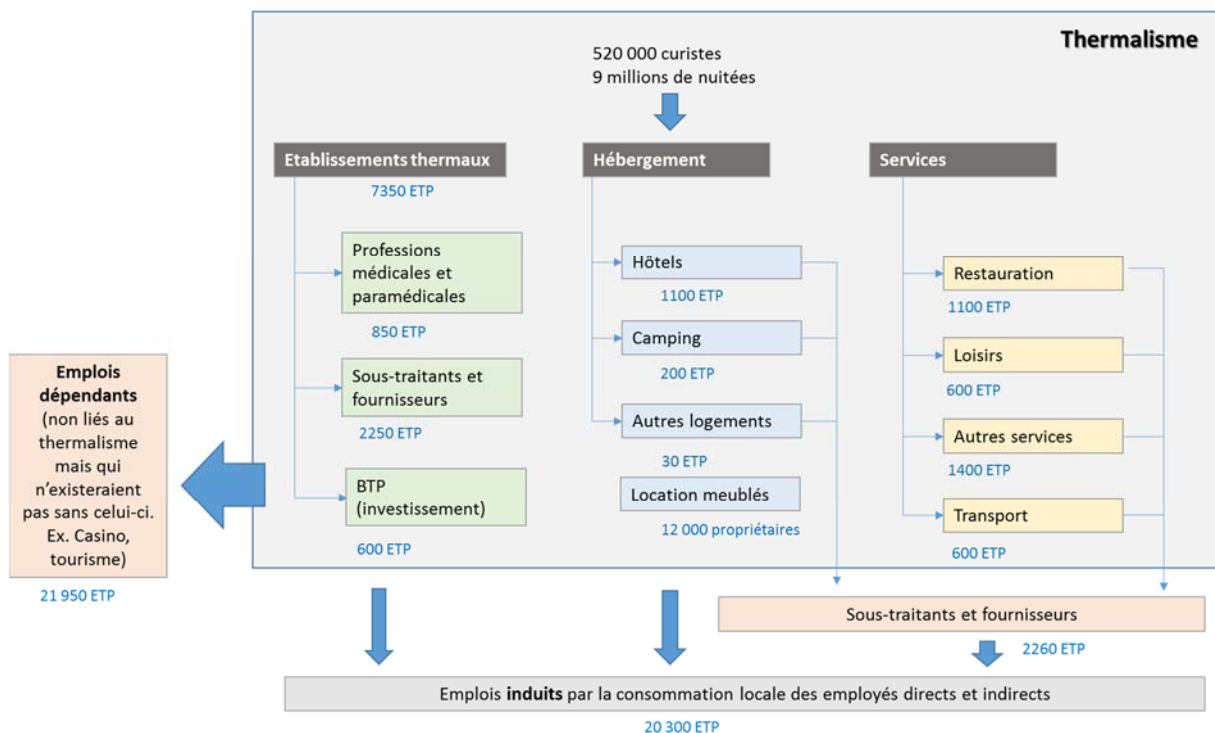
Thermalisme

520 000 curistes
9 millions de nuitées

Etablissements thermaux
7350 ETP

Professions médicales et paramédicales
850 ETP

Sous-traitants et fournisseurs
2250 ETP

BTP (investissement)
600 ETP

Hébergement

Hôtels
1100 ETP

Camping
200 ETP

Autres logements
30 ETP

Location meublés
12 000 propriétaires

Services

Restauration
1100 ETP

Loisirs
600 ETP

Autres services
1400 ETP

Transport
600 ETP

Emplois dépendants (non liés au thermalisme mais qui n'existeraient pas sans celui-ci. Ex. Casino, tourisme)
21 950 ETP

Sous-traitants et fournisseurs
2260 ETP

Emplois induits par la consommation locale des employés directs et indirects
20 300 ETP